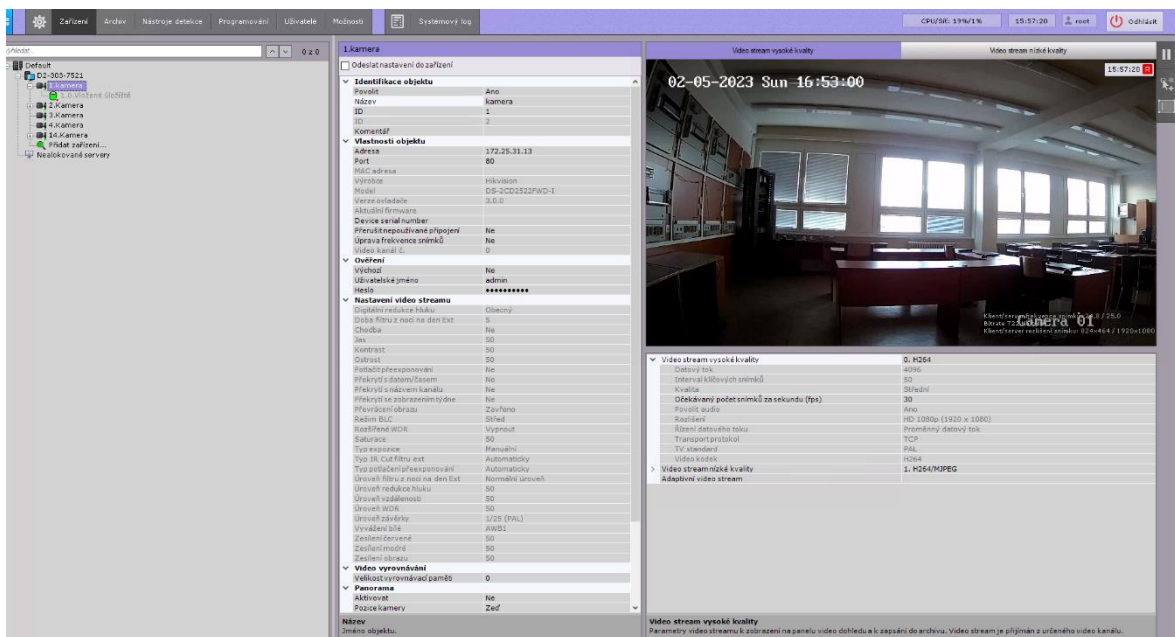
Zařízení Archiv Nástroje detekce Programování Uživatelé Možnosti Systémový log CPU/Síť: 19%/1% 15:57:20 root Odhlásit

Hledat... 0 z 0

Default
D2-303-7521
1.Kamera
1.0 Vložené úložiště
2.Kamera
3.Kamera
4.Kamera
14.Kamera
Přidat zařízení...
Nealokované servery

1.Kamera
Odeslat nastavení do zařízení

| | |
|---|---|
| Identifikace objektu | |
| Povolit | Ano |
| Název | kamera |
| ID | 1 |
| ID | 2 |
| Komentář | |
| Vlastnosti objektu | |
| Adresa | 172.25.31.13 |
| Port | 80 |
| MAC adresa | |
| Výrobce | Hikvision |
| Model | DS-2CD2512FWD-I |
| Verze ovladače | 3.0.0 |
| Aktuální firmware | |
| Device serial number | |
| Přerušit nepoužívané připojení | Ne |
| Úprava frekvence snímků | Ne |
| Video kanál č. | 0 |
| Ověření | |
| Výchozí | Ne |
| Uživatelské jméno | admin |
| Heslo | •••••••••• |
| Nastavení video streamu | |
| Digitální redukce hluku | Obecný |
| Doba filtru z noci na den Ext | 5 |
| Chodba | Ne |
| Jas | 50 |
| Kontrast | 50 |
| Ostrost | 50 |
| Potlačit přeexponování | Ne |
| Překrytí s datem/časem | Ne |
| Překrytí s názvem kanálu | Ne |
| Překrytí se zobrazením týdne | Ne |
| Převrácení obrazu | Zavřeno |
| Režim BLC | Střed |
| Rozšířené WDR | Vypnout |
| Saturace | 50 |
| Typ expozice | Manuální |
| Typ IR Cut filtru ext | Automaticky |
| Typ potlačení přeexponování | Automaticky |
| Úroveň filtru z noci na den Ext | Normální úroveň |
| Úroveň redukce hluku | 50 |
| Úroveň vzdálenosti | 50 |
| Úroveň WDR | 50 |
| Úroveň závěrky | 1/25 (PAL) |
| Vyvážení bílé | AWB1 |
| Zesílení červené | 50 |
| Zesílení modré | 50 |
| Zesílení obrazu | 50 |
| Video vyrovnávání | |
| Velikost vyrovnávací paměti | 0 |
| Panorama | |
| Aktivovat | Ne |
| Pozice kamery | Zeď |

Název
Jméno objektu.

Video stream vysoké kvality Video stream nízké kvality

02-05-2023 Sun 16:53:00
15:57:20
Camera 01
Klient/server frekvence snímků: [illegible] / 25.0
Bitrate 72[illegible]
Klient/server rozlišení snímku: 824×464 / 1920×1080

| | |
|---|---|
| Video stream vysoké kvality | 0. H264 |
| Datový tok | 4096 |
| Interval klíčových snímků | 50 |
| Kvalita | Střední |
| Očekávaný počet snímků za sekundu (fps) | 30 |
| Povolit audio | Ano |
| Rozlišení | HD 1080p (1920 x 1080) |
| Řízení datového toku | Proměnný datový tok |
| Transport protokol | TCP |
| TV standard | PAL |
| Video kodek | H264 |
| Video stream nízké kvality | 1. H264/MJPEG |
| Adaptivní video stream | |

Video stream vysoké kvality
Parametry video streamu k zobrazení na panelu video dohledu a k zapsání do archivu. Video stream je přijímán z určeného video kanálu.